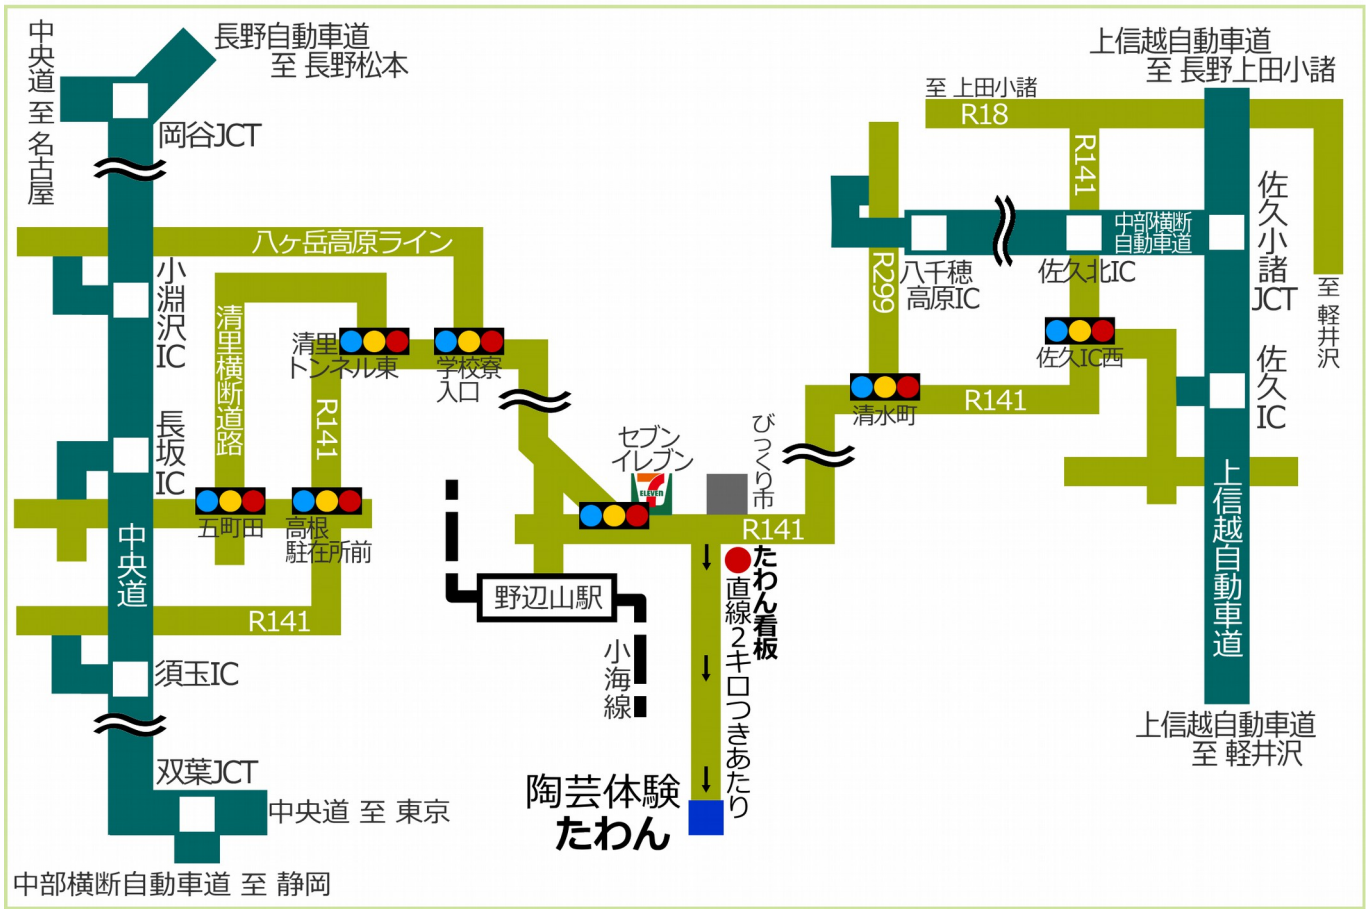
中央道 至 名古屋

長野自動車道
至 長野松本

岡谷JCT

八ヶ岳高原ライン

小淵沢IC

清里横断道路

清里トンネル東

学校寮入口

R141

長坂IC

五町田

高根駐在所前

中央道

R141

須玉IC

双葉JCT

中央道 至 東京

中部横断自動車道 至 静岡

野辺山駅

小海線

セブンイレブン

ELEVEN

びっくり市

R141

たわん看板

直線2キロつきあたり

陶芸体験
たわん

上信越自動車道
至 長野上田小諸

至 上田小諸

R18

R141

中部横断自動車道

R299

八千穂高原IC

佐久北IC

佐久小諸JCT

至 軽井沢

佐久IC西

佐久IC

清水町

R141

上信越自動車道

上信越自動車道
至 軽井沢